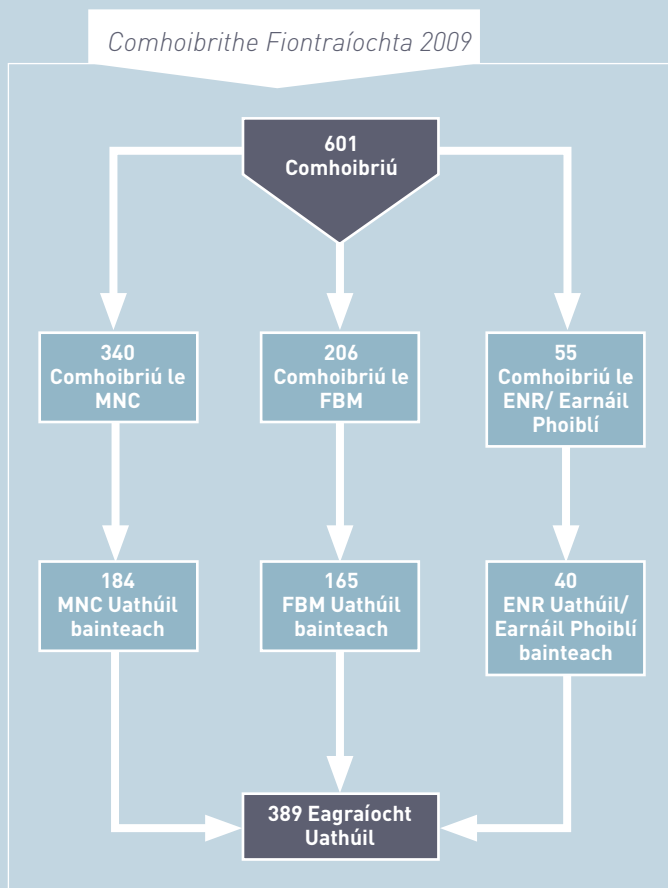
Comhoibrithe Fiontraíochta 2009

601
Comhoibriú

340
Comhoibriú le
MNC

206
Comhoibriú le
FBM

55
Comhoibriú le
ENR/ Earnáil
Phoiblí

184
MNC Uathúil
bainteach

165
FBM Uathúil
bainteach

40
ENR Uathúil/
Earnáil Phoiblí
bainteach

389 Eagraíocht
Uathúil